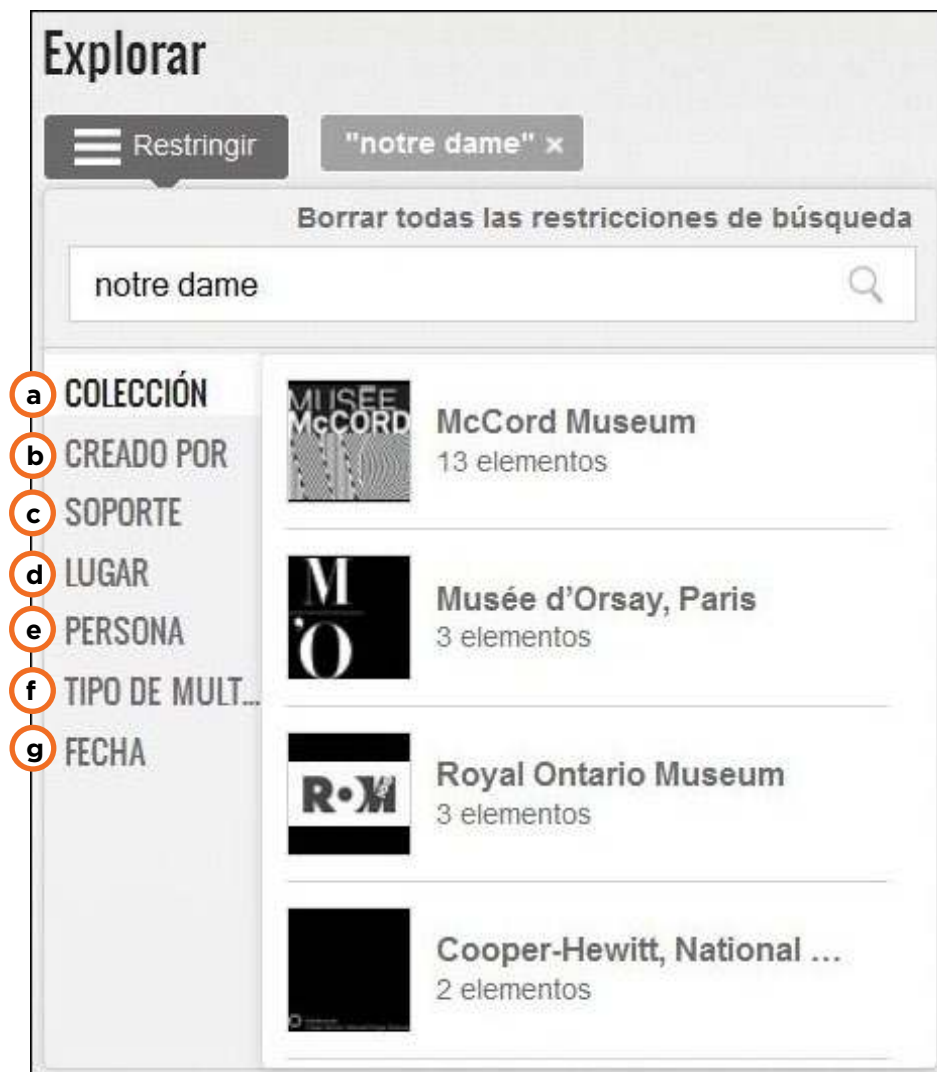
Explorar

Restringir

"notre dame" ×

Borrar todas las restricciones de búsqueda

notre dame

a COLECCIÓN
b CREADO POR
c SOPORTE
d LUGAR
e PERSONA
f TIPO DE MULT...
g FECHA

MUSÉE McCORD

McCord Museum
13 elementos

M O

Musée d'Orsay, Paris
3 elementos

R•M

Royal Ontario Museum
3 elementos

Cooper-Hewitt, National ...
2 elementos